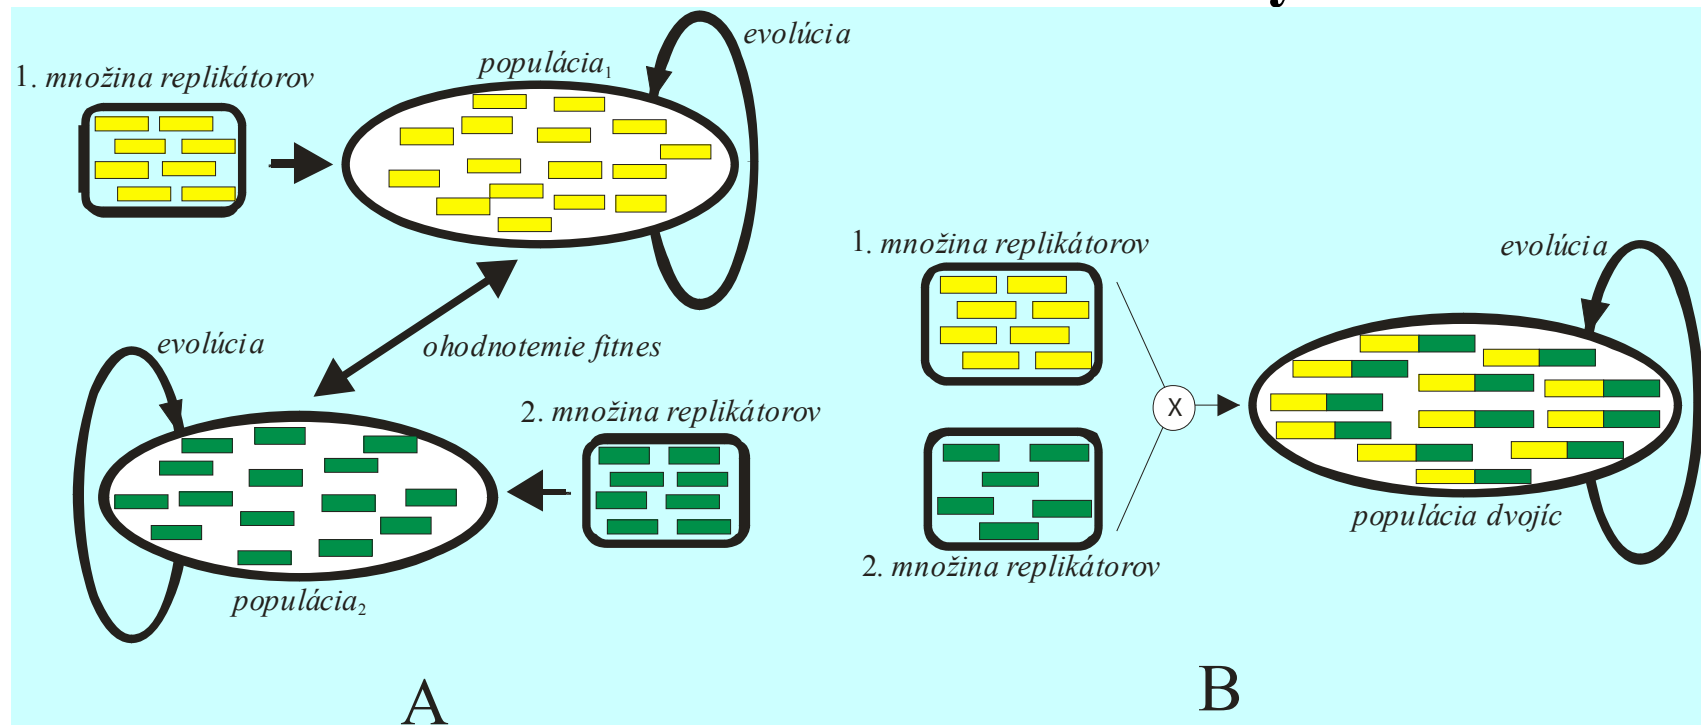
1. množina replikátorov

populácia$_1$

evolúcia

ohodnotemie fitnes

evolúcia

2. množina replikátorov

populácia$_2$

A

1. množina replikátorov

evolúcia

X

populácia dvojíc

2. množina replikátorov

B